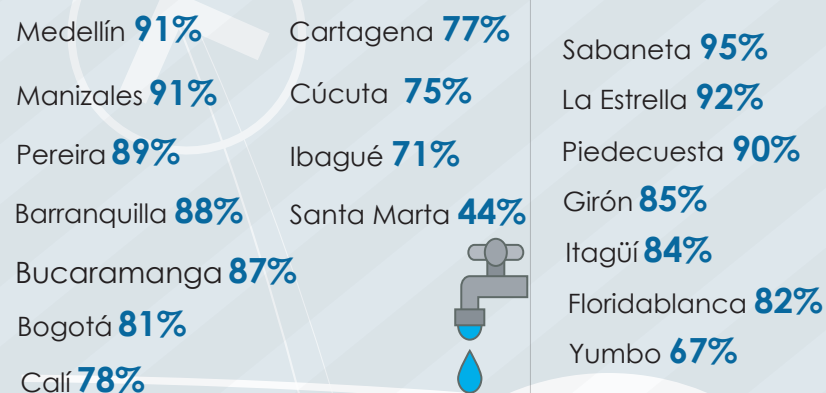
Medellín 91%
Manizales 91%
Pereira 89%
Barranquilla 88%
Bucaramanga 87%
Bogotá 81%
Calí 78%

Cartagena 77%
Cúcuta 75%
Ibagué 71%
Santa Marta 44%

Sabaneta 95%
La Estrella 92%
Piedecuesta 90%
Girón 85%
Itagüí 84%
Floridablanca 82%
Yumbo 67%